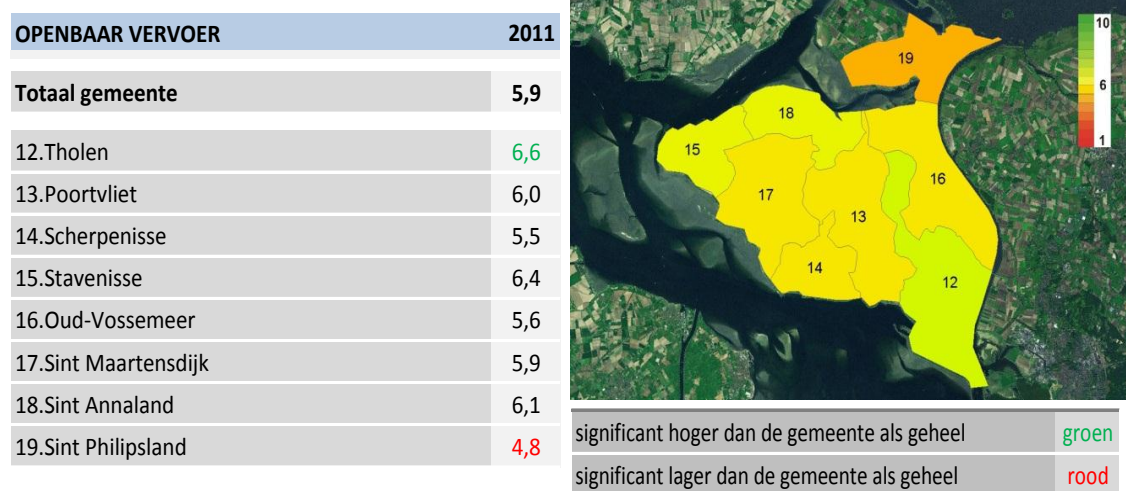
| OPENBAAR VERVOER | 2011 |
|---|---|
| **Totaal gemeente** | **5,9** |
| 12.Tholen | 6,6 |
| 13.Poortvliet | 6,0 |
| 14.Scherpenisse | 5,5 |
| 15.Stavenisse | 6,4 |
| 16.Oud-Vossemeer | 5,6 |
| 17.Sint Maartensdijk | 5,9 |
| 18.Sint Annaland | 6,1 |
| 19.Sint Philipsland | 4,8 |

10
6
1

19
18
15
17
16
13
14
12

| significant hoger dan de gemeente als geheel | groen |
|---|---|
| significant lager dan de gemeente als geheel | rood |